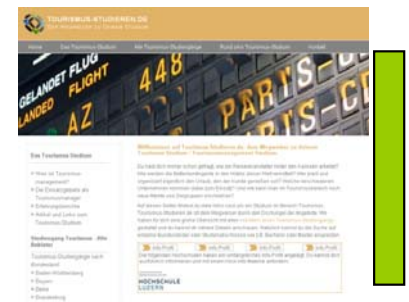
TOURISMUS-STUDIEREN.DE

Home | Das Tourismus Studium | Alle Tourismus-Studiengänge | Rund ums Tourismus Studium | Kontakt

GELANDET FLIGHT 448 PARIS-C AZ

Das Tourismus Studium

Willkommen auf Tourismus-Studieren.de: Ihre Wegweiser zu einem Tourismus Studium - Tourismusmanagement Studium

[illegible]

Studiengang Tourismus - Alle Bereiche

Tourismus-Studiengänge nach Bundesland
• Baden-Württemberg
• Bayern
• Berlin
• Brandenburg

Info Profil | Info Profil | Info Profil

HOCHSCHULE LUZERN